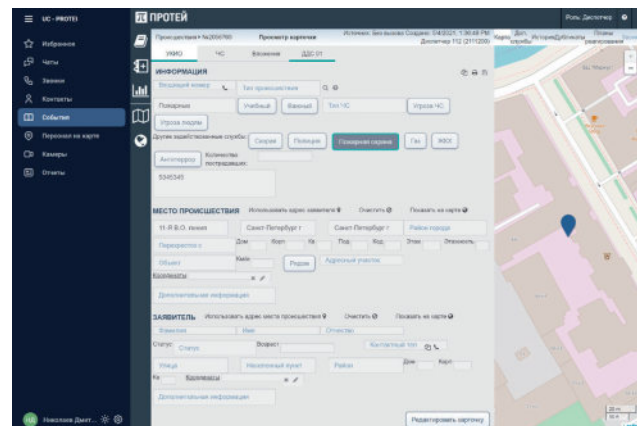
UC - PROTEI

Избранное

Чаты

Звонки

Контакты

События

Персонал на карте

Камеры

Отчеты

Николаев Дмит...

ПРОТЕЙ

Роль: Диспетчер

Происшествие № 54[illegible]

Просмотр карточки

Источник: Без вызова Создано: 04/2021, 1:36:48 PM Диспетчер 112 (211200)

Карта

Доп. службы

История

Дубликаты

Планы реагирования

УФИО

ЧС

Вложения

ДДС 01

ИНФОРМАЦИЯ

Входящий номер

Тип происшествия

Пожарные

Учебный

Важный

Тип ЧС

Угроза ЧС

Угроза людям

Другие задействованные службы:

Скорая

Полиция

Пожарная охрана

Газ

ЖКХ

Антитеррор

Количество пострадавших:

5345345

МЕСТО ПРОИСШЕСТВИЯ

Использовать адрес заявителя

Очистить

Показать на карте

11-Я В.О. линия

Санкт-Петербург г

Санкт-Петербург г

Район города

Перекресток с

Дом

Корп.

Кв.

Под.

Код

Этаж

Этажность

Объект

Км/м

Рядом

Адресный участок

Координаты

Дополнительная информация

ЗАЯВИТЕЛЬ

Использовать адрес места происшествия

Очистить

Показать на карте

Фамилия

Имя

Отчество

Статус

Статус

Возраст

Контактный тел.

Улица

Населенный пункт

Район

Дом

Корп.

Кв.

Координаты

Дополнительная информация

Редактировать карточку